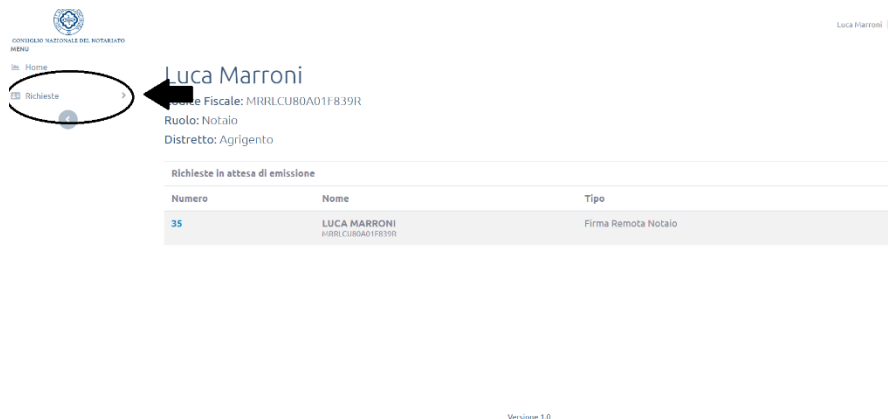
CONSIGLIO NAZIONALE DEL NOTARIATO
MENU

Luca Marroni |

Home
Richieste

Luca Marroni
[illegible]ce Fiscale: MRRLCU80A01F839R
Ruolo: Notaio
Distretto: Agrigento

Richieste in attesa di emissione

| Numero | Nome | Tipo |
|---|---|---|
| 35 | LUCA MARRONI MRRLCU80A01F839R | Firma Remota Notaio |

Versione 1.0